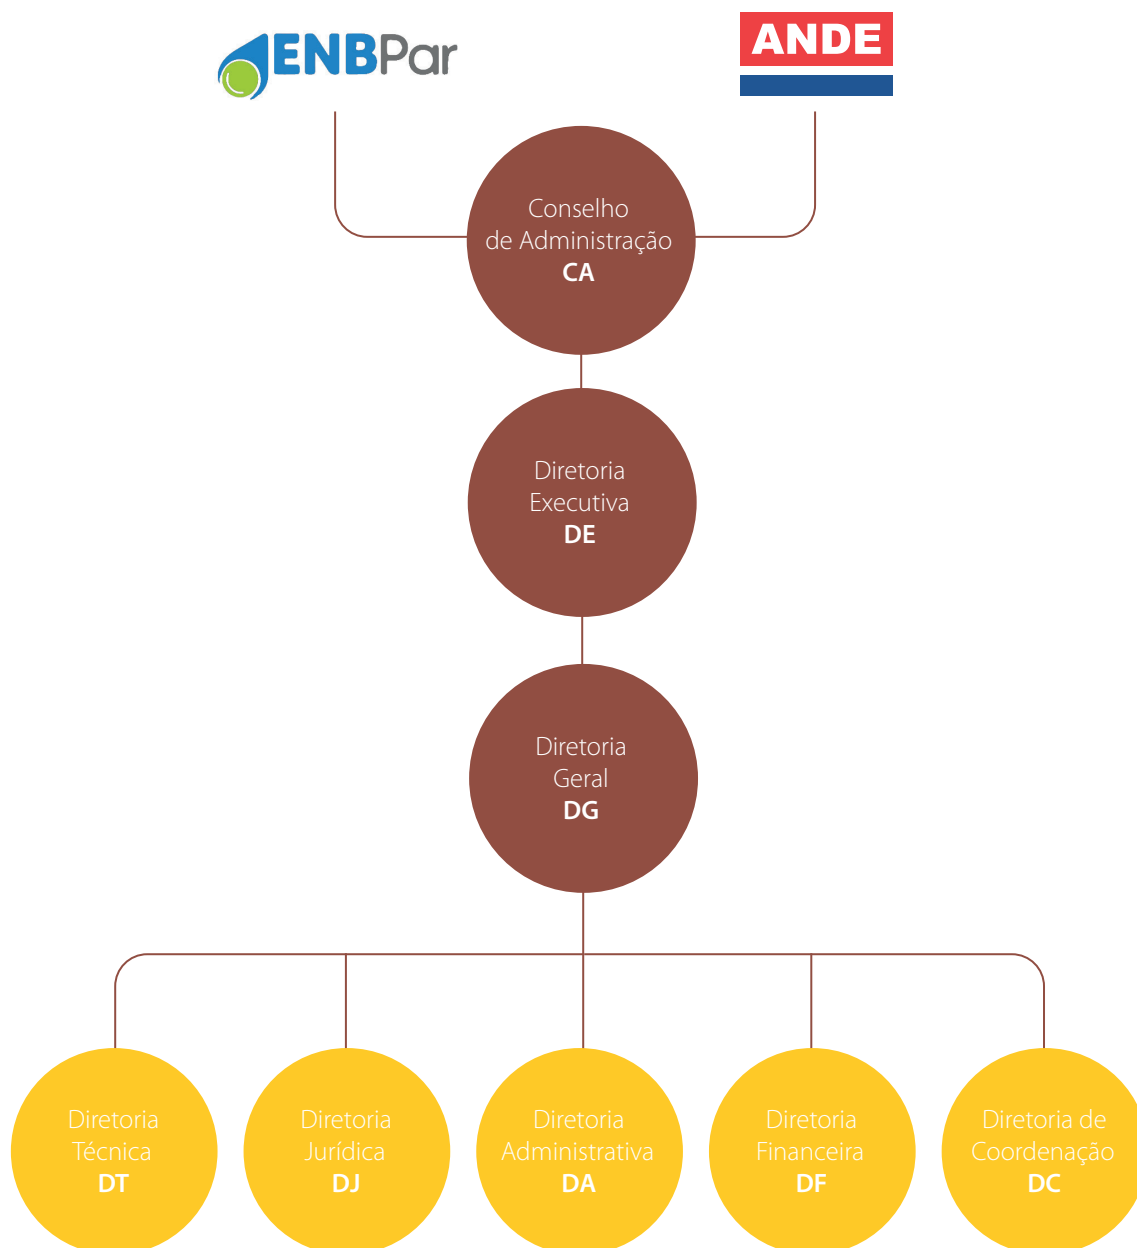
ENBPar

ANDE

Conselho
de Administração
**CA**

Diretoria
Executiva
**DE**

Diretoria
Geral
**DG**

Diretoria
Técnica
**DT**

Diretoria
Jurídica
**DJ**

Diretoria
Administrativa
**DA**

Diretoria
Financeira
**DF**

Diretoria de
Coordenação
**DC**